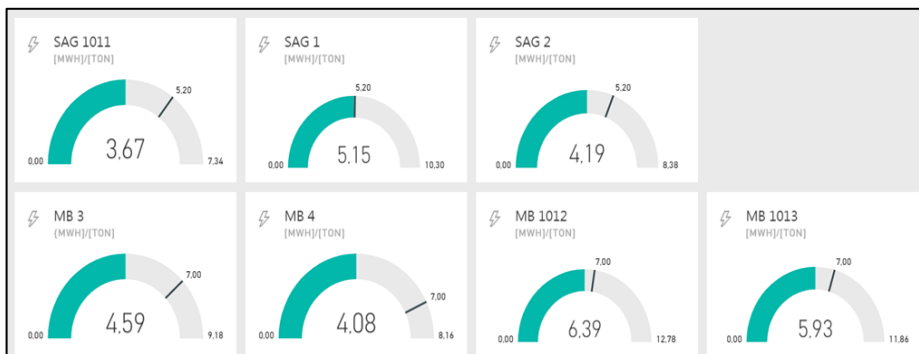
SAG 1011
[MWH]/[TON]
5,20
0,00
3,67
7,34

SAG 1
[MWH]/[TON]
5,20
0,00
5,15
10,30

SAG 2
[MWH]/[TON]
5,20
0,00
4,19
8,38

MB 3
[MWH]/[TON]
7,00
0,00
4,59
9,18

MB 4
[MWH]/[TON]
7,00
0,00
4,08
8,16

MB 1012
[MWH]/[TON]
7,00
0,00
6,39
12,78

MB 1013
[MWH]/[TON]
7,00
0,00
5,93
11,86